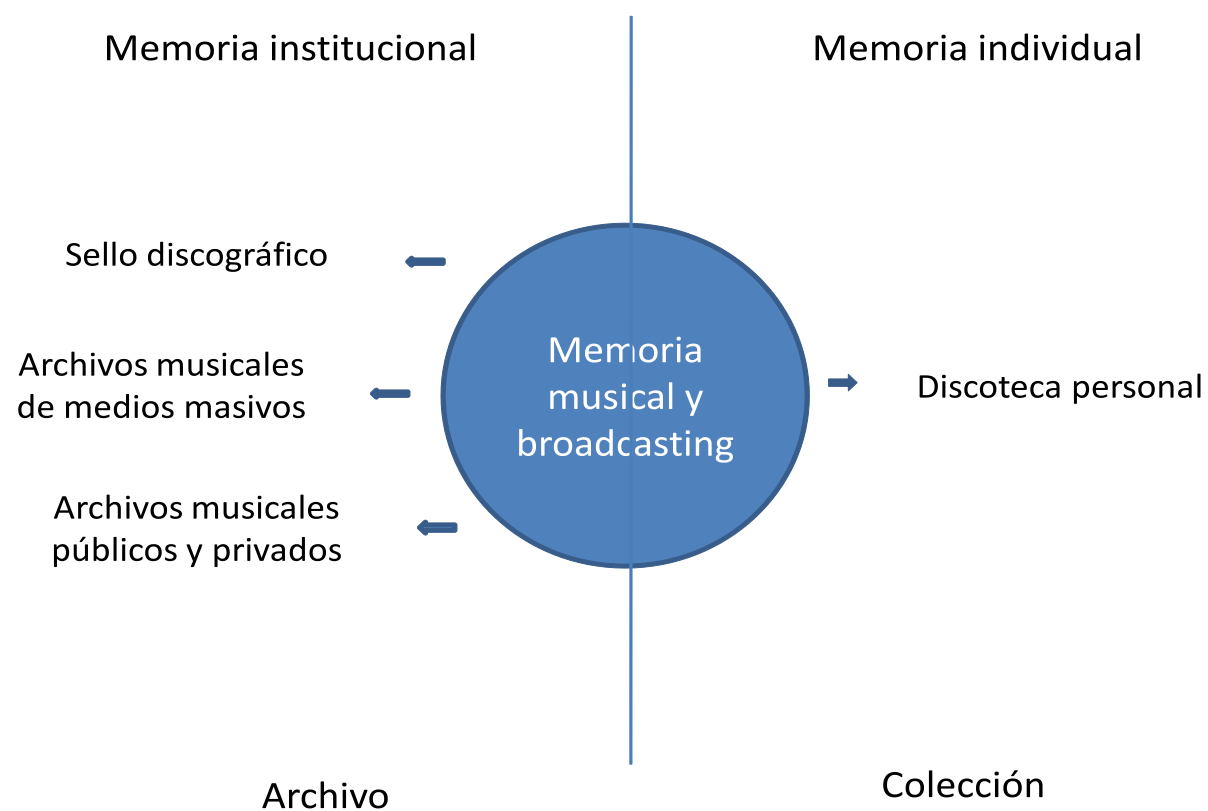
Memoria institucional

Memoria individual

Sello discográfico

Archivos musicales de medios masivos

Archivos musicales públicos y privados

Memoria musical y broadcasting

Discoteca personal

Archivo

Colección